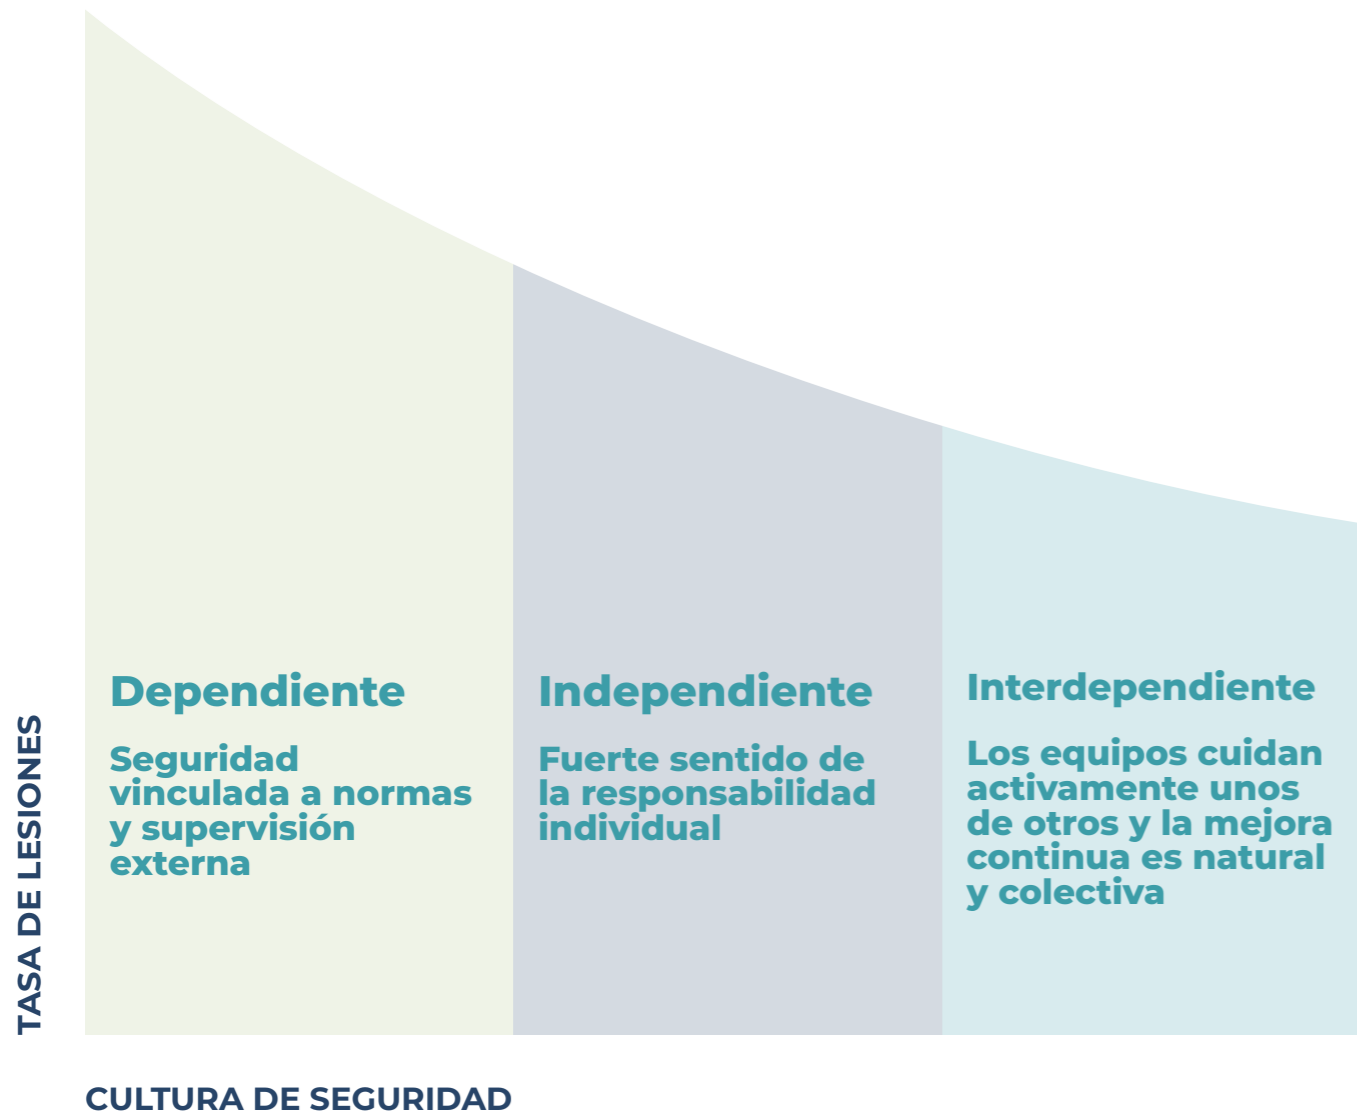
TASA DE LESIONES

Dependiente

Seguridad vinculada a normas y supervisión externa

Independiente

Fuerte sentido de la responsabilidad individual

Interdependiente

Los equipos cuidan activamente unos de otros y la mejora continua es natural y colectiva

CULTURA DE SEGURIDAD